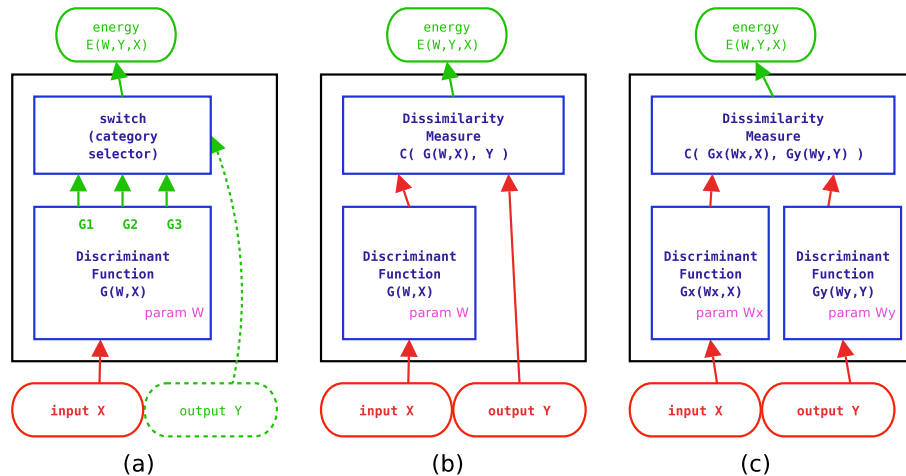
energy
E(W,Y,X)

switch
(category
selector)

G1 G2 G3

Discriminant
Function
G(W,X)

param W

input X

output Y

(a)

energy
E(W,Y,X)

Dissimilarity
Measure
C( G(W,X), Y )

Discriminant
Function
G(W,X)

param W

input X

output Y

(b)

energy
E(W,Y,X)

Dissimilarity
Measure
C( Gx(Wx,X), Gy(Wy,Y) )

Discriminant
Function
Gx(Wx,X)

param Wx

Discriminant
Function
Gy(Wy,Y)

param Wy

input X

output Y

(c)